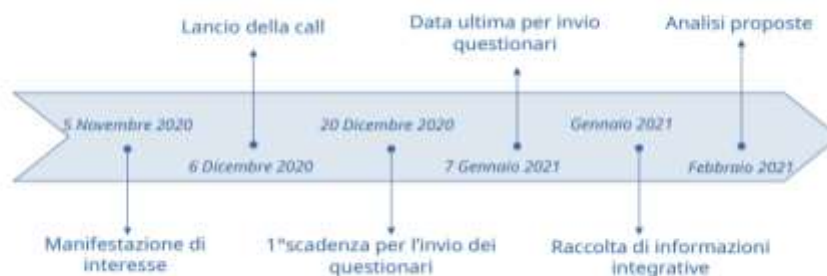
Lancio della call

Data ultima per invio questionari

Analisi proposte

5 Novembre 2020

6 Dicembre 2020

20 Dicembre 2020

7 Gennaio 2021

Gennaio 2021

Febbraio 2021

Manifestazione di interesse

1°scadenza per l'invio dei questionari

Raccolta di informazioni integrative